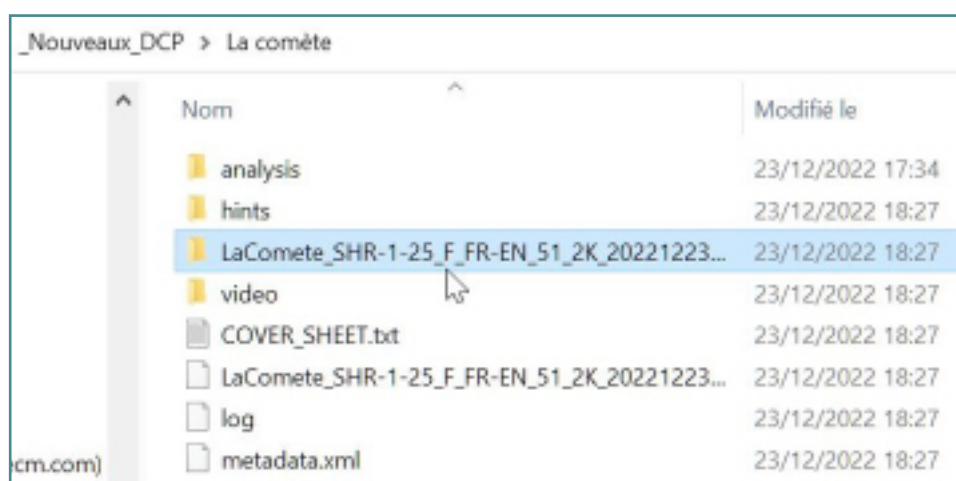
_Nouveaux_DCP > La comète

| Nom | Modifié le |
|---|---|
| analysis | 23/12/2022 17:34 |
| hints | 23/12/2022 18:27 |
| LaComete_SHR-1-25_F_FR-EN_51_2K_20221223... | 23/12/2022 18:27 |
| video | 23/12/2022 18:27 |
| COVER_SHEET.txt | 23/12/2022 18:27 |
| LaComete_SHR-1-25_F_FR-EN_51_2K_20221223... | 23/12/2022 18:27 |
| log | 23/12/2022 18:27 |
| metadata.xml | 23/12/2022 18:27 |

cm.com)